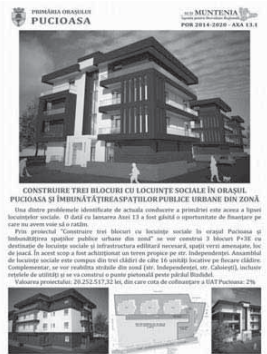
PRIMĂRIA ORAŞULUI
PUCIOASA

ADR MUNTENIA
Agenţia pentru Dezvoltare Regională Sud Muntenia
POR 2014-2020 - AXA 13.1

CONSTRUIRE TREI BLOCURI CU LOCUINŢE SOCIALE ÎN ORAŞUL PUCIOASA ŞI ÎMBUNĂTĂŢIREA SPAŢIILOR PUBLICE URBANE DIN ZONĂ

Una dintre problemele identificate de actuala conducere a primăriei este aceea a lipsei locuinţelor sociale. O dată cu lansarea Axei 13 a fost găsită o oportunitate de finanţare pe care nu aveam voie să o ratăm.

Prin proiectul "Construire trei blocuri cu locuinţe sociale în oraşul Pucioasa şi îmbunătăţirea spaţiilor publice urbane din zonă" se vor construi 3 blocuri P+3E cu destinaţie de locuinţe sociale şi infrastructura edilitară necesară, spaţii verzi amenajate, loc de joacă. În acest scop a fost achiziţionat un teren propice pe str. Independenţei. Ansamblul de locuinţe sociale este compus din trei clădiri de câte 16 unităţi locative pe fiecare clădire. Complementar, se vor reabilita străzile din zonă (str. Independenţei, str. Calsieşti), inclusiv reţelele de utilităţi şi se va construi o punte pietonală peste pârâul Bădislă.

Valoarea proiectului: 20.252.517,32 lei, din care cota de cofinanţare a UAT Pucioasa: 2%